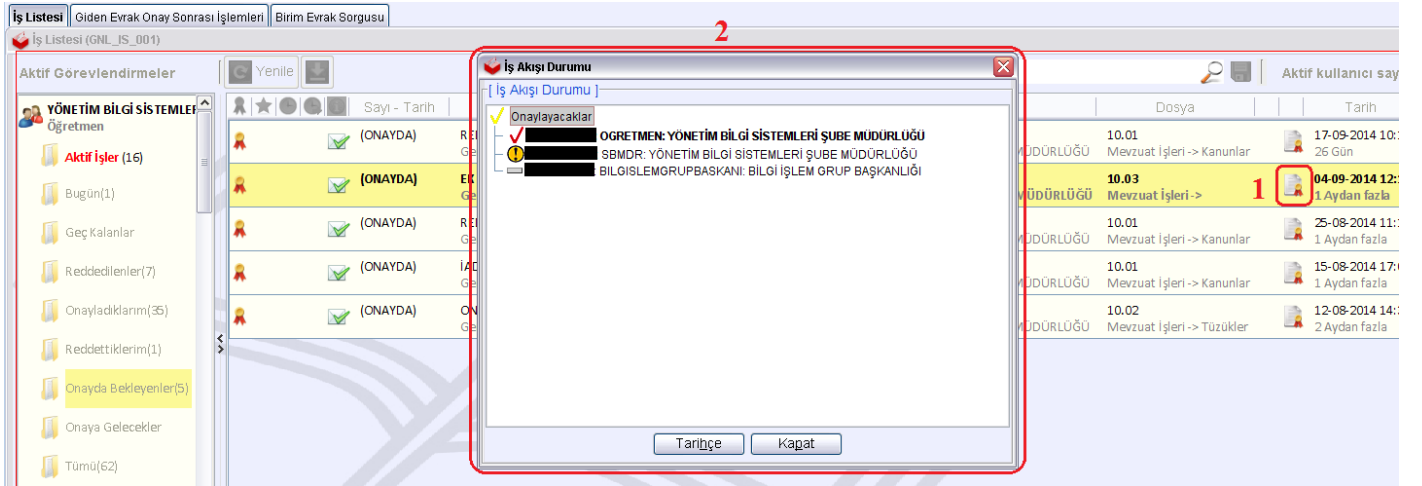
İş Listesi | Giden Evrak Onay Sonrası İşlemleri | Birim Evrak Sorgusu

İş Listesi (GNL_IS_001)

Aktif Görevlendirmeler

Yenile

Aktif kullanıcı say

YÖNETİM BİLGİ SİSTEMLEF
Öğretmen

Aktif İşler (16)
Bugün(1)
Geç Kalanlar
Reddedilenler(7)
Onayladıklarım(35)
Reddettiklerim(1)
Onayda Bekleyenler(5)
Onaya Gelecekler
Tümü(62)

Sayı - Tarih | Dosya | Tarih

(ONAYDA) RE Ge | ÜDÜRLÜĞÜ | 10.01 Mevzuat İşleri -> Kanunlar | 17-09-2014 10: 26 Gün
(ONAYDA) EC Ge | ÜDÜRLÜĞÜ | 10.03 Mevzuat İşleri -> | 04-09-2014 12: 1 Aydan fazla
(ONAYDA) RE Ge | ÜDÜRLÜĞÜ | 10.01 Mevzuat İşleri -> Kanunlar | 25-08-2014 11: 1 Aydan fazla
(ONAYDA) İAD Ge | ÜDÜRLÜĞÜ | 10.01 Mevzuat İşleri -> Kanunlar | 15-08-2014 17: 1 Aydan fazla
(ONAYDA) ON Ge | ÜDÜRLÜĞÜ | 10.02 Mevzuat İşleri -> Tüzükler | 12-08-2014 14: 2 Aydan fazla

1

2

İş Akışı Durumu

[ İş Akışı Durumu ]

Onaylayacaklar
OGRETMEN: YÖNETİM BİLGİ SİSTEMLERİ ŞUBE MÜDÜRLÜĞÜ
SBMDR: YÖNETİM BİLGİ SİSTEMLERİ ŞUBE MÜDÜRLÜĞÜ
BILGISLEMGRUPBASKANI: BİLGİ İŞLEM GRUP BAŞKANLIĞI

Tarihçe | Kapat